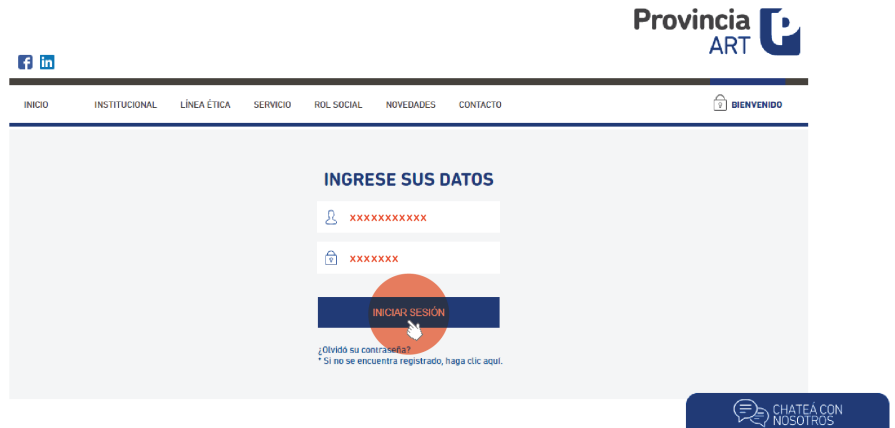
Provincia ART

INICIO INSTITUCIONAL LÍNEA ÉTICA SERVICIO ROL SOCIAL NOVEDADES CONTACTO BIENVENIDO

INGRESE SUS DATOS

xxxxxxxxxxx

xxxxxxx

INICIAR SESIÓN

¿Olvidó su contraseña?
* Si no se encuentra registrado, haga clic aquí.

CHATEÁ CON NOSOTROS